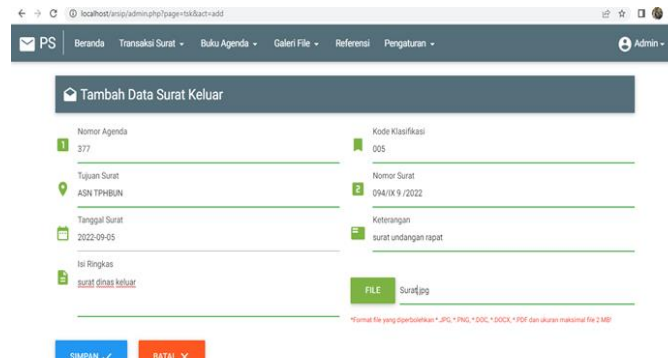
localhost/arsip/admin.php?page=tsk&act=add

PS Beranda Transaksi Surat Buku Agenda Galeri File Referensi Pengaturan Admin

Tambah Data Surat Keluar

Nomor Agenda
377

Kode Klasifikasi
005

Tujuan Surat
ASN TPHBUN

Nomor Surat
094/IX 9 /2022

Tanggal Surat
2022-09-05

Keterangan
surat undangan rapat

Isi Ringkas
surat dinas keluar

FILE Surat.jpg

*Format file yang diperbolehkan *.JPG, *.PNG, *.DOC, *.DOCX, *.PDF dan ukuran maksimal file 2 MB!

SIMPAN ✓ BATAL ✕